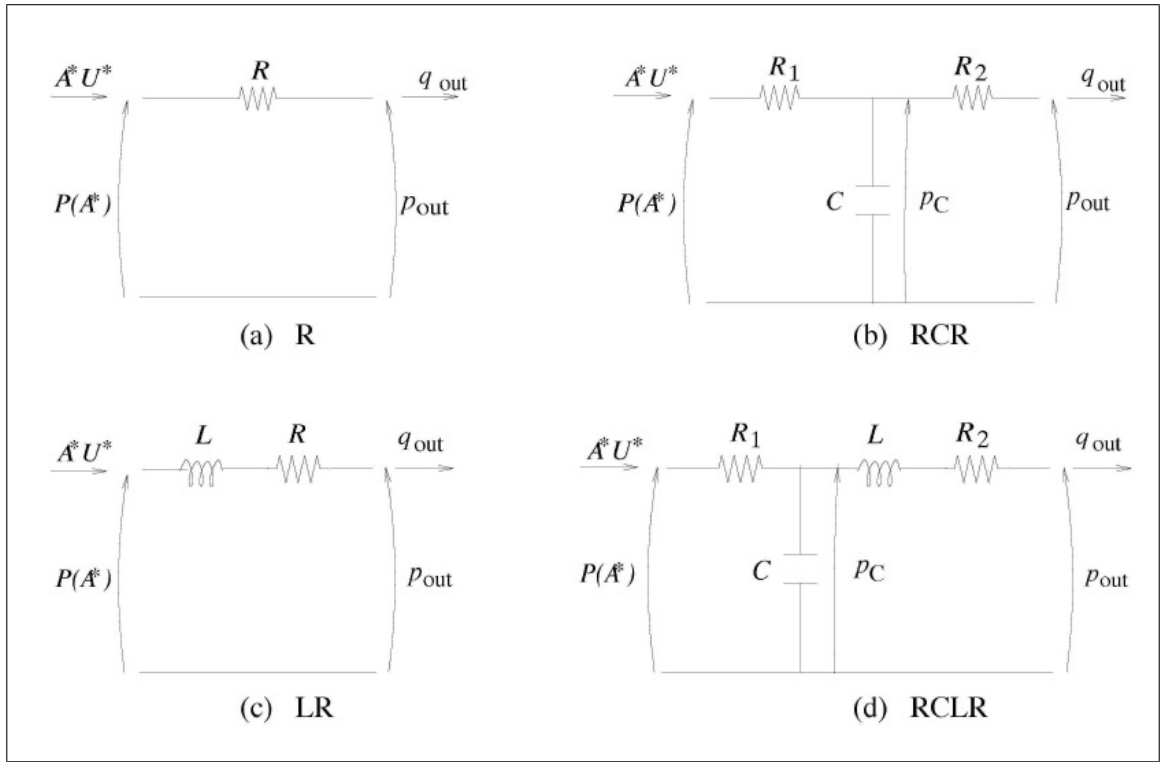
$A^*U^*$

$R$

$q_{\text{out}}$

$P(A^*)$

$p_{\text{out}}$

(a) R

$A^*U^*$

$R_1$

$R_2$

$q_{\text{out}}$

$P(A^*)$

$C$

$p_C$

$p_{\text{out}}$

(b) RCR

$A^*U^*$

$L$

$R$

$q_{\text{out}}$

$P(A^*)$

$p_{\text{out}}$

(c) LR

$A^*U^*$

$R_1$

$L$

$R_2$

$q_{\text{out}}$

$P(A^*)$

$C$

$p_C$

$p_{\text{out}}$

(d) RCLR